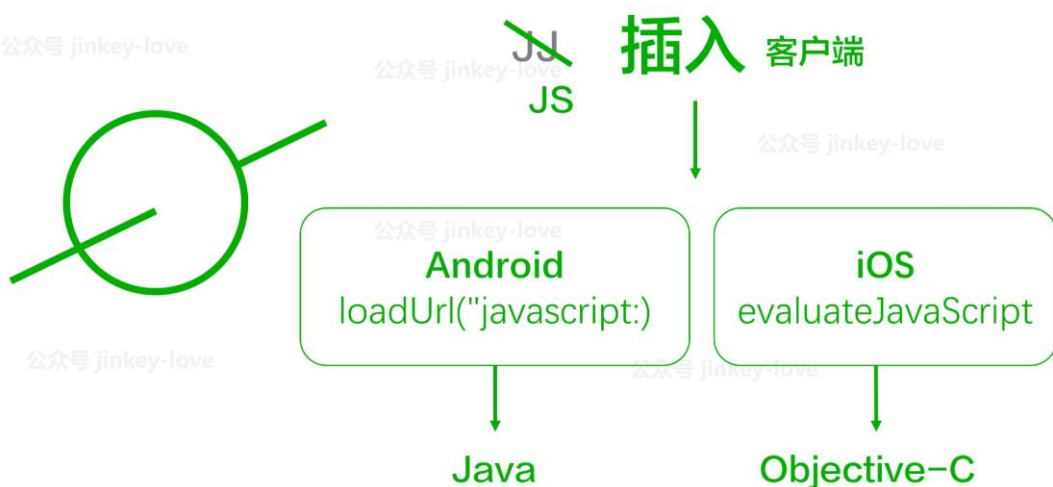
公众号 jinkey-love

JJ
JS

插入 客户端

公众号 jinkey-love

公众号 jinkey-love

公众号 jinkey-love

Android
loadUrl("javascript:)

iOS
evaluateJavaScript

公众号 jinkey-love

公众号 jinkey-love

Java

Objective-C